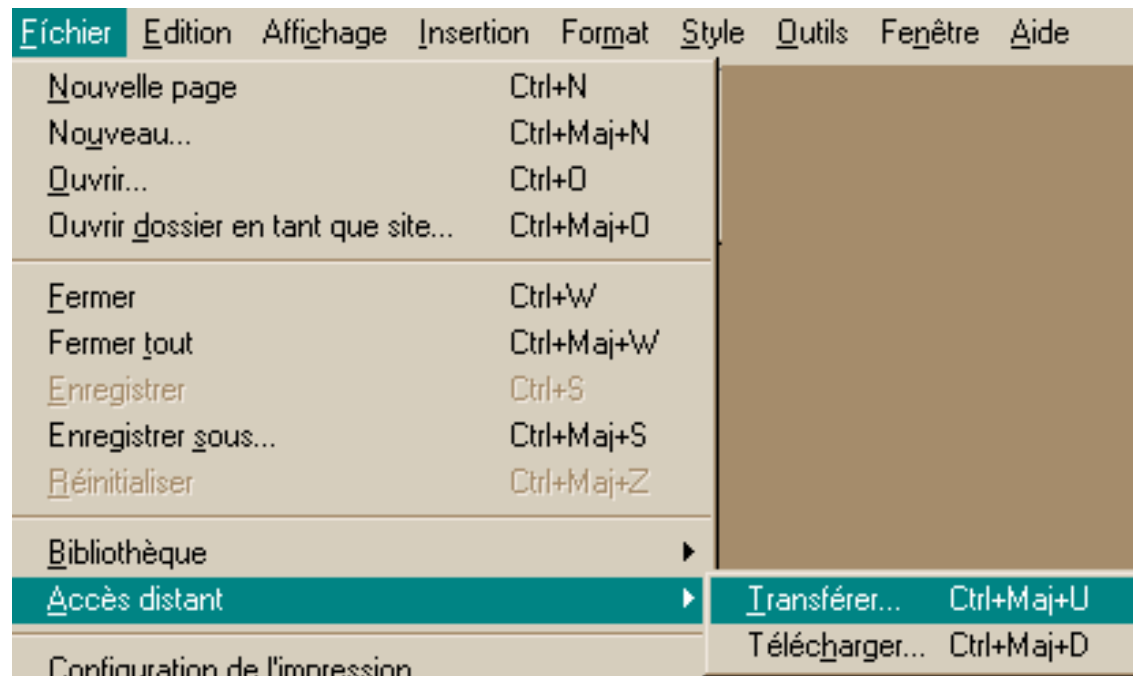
Fíchier Edition Affichage Insertion Format Style Outils Fenêtre Aide

| | |
|---|---|
| Nouvelle page | Ctrl+N |
| Nouveau... | Ctrl+Maj+N |
| Ouvrir... | Ctrl+O |
| Ouvrir dossier en tant que site... | Ctrl+Maj+O |
| Fermer | Ctrl+W |
| Fermer tout | Ctrl+Maj+W |
| Enregistrer | Ctrl+S |
| Enregistrer sous... | Ctrl+Maj+S |
| Réinitialiser | Ctrl+Maj+Z |
| Bibliothèque | |
| Accès distant | |
| Configuration de l'impression | |

| | |
|---|---|
| Transférer... | Ctrl+Maj+U |
| Télécharger... | Ctrl+Maj+D |